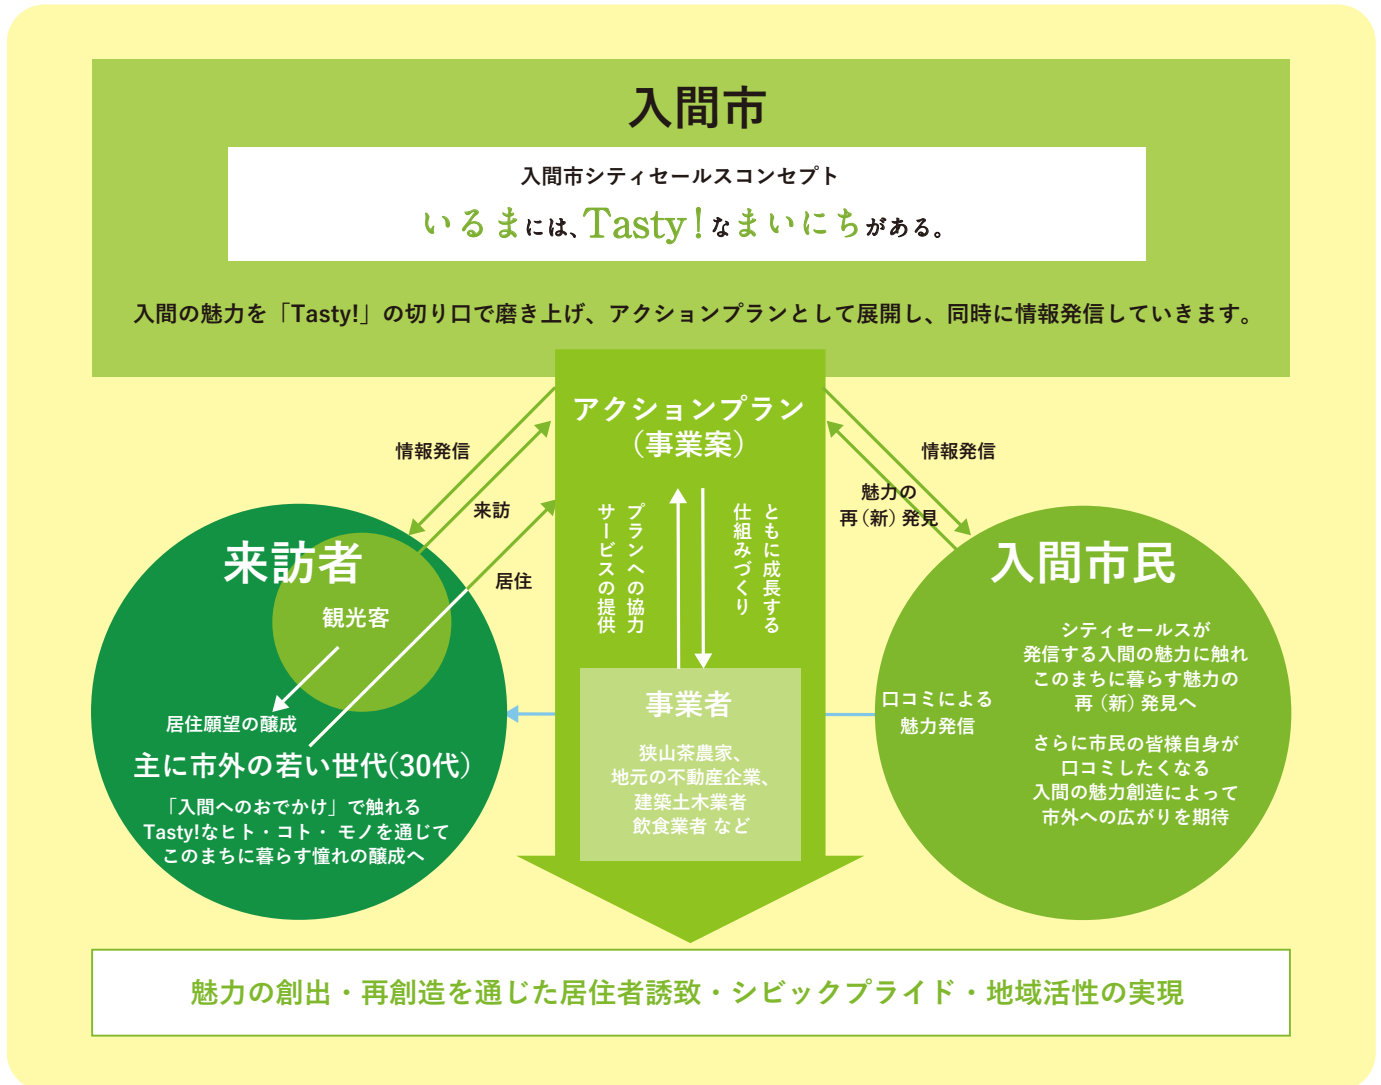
入間市

入間市シティセールスコンセプト

いるまには、Tasty!なまいにちがある。

入間の魅力を「Tasty!」の切り口で磨き上げ、アクションプランとして展開し、同時に情報発信していきます。

アクションプラン
(事業案)

情報発信

来訪

居住

情報発信

魅力の
再(新)発見

プランへの協力
サービスの提供

ともに成長する
仕組みづくり

来訪者

観光客

居住願望の醸成

主に市外の若い世代(30代)

「入間へのおでかけ」で触れる
Tasty!なヒト・コト・モノを通じて
このまちに暮らす憧れの醸成へ

事業者

狭山茶農家、
地元の不動産企業、
建築土木業者
飲食業者 など

入間市民

シティセールスが
発信する入間の魅力に触れ
このまちに暮らす魅力の
再(新)発見へ

さらに市民の皆様自身が
口コミしたくなる
入間の魅力創造によって
市外への広がりを期待

口コミによる
魅力発信

魅力の創出・再創造を通じた居住者誘致・シビックプライド・地域活性の実現